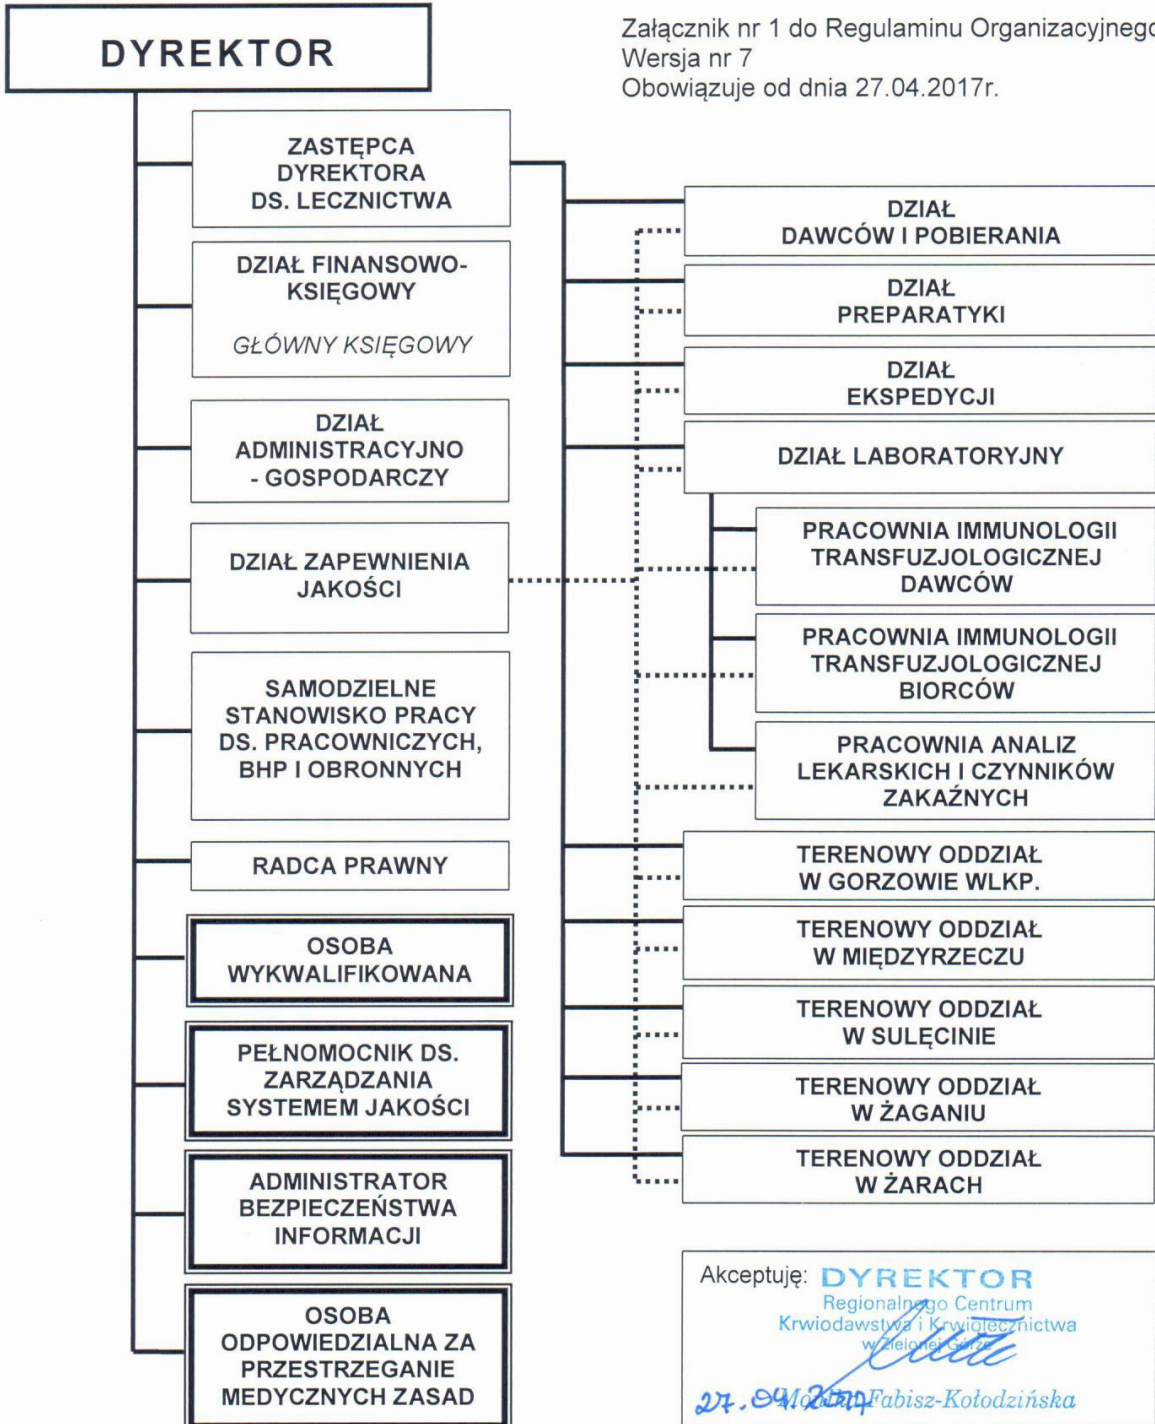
DYREKTOR

Załącznik nr 1 do Regulaminu Organizacyjnego
Wersja nr 7
Obowiązuje od dnia 27.04.2017r.

ZASTĘPCA DYREKTORA DS. LECZNICTWA

DZIAŁ FINANSOWO-KSIĘGOWY

GŁÓWNY KSIĘGOWY

DZIAŁ ADMINISTRACYJNO - GOSPODARCZY

DZIAŁ ZAPEWNIENIA JAKOŚCI

SAMODZIELNE STANOWISKO PRACY DS. PRACOWNICZYCH, BHP I OBRONNYCH

RADCA PRAWNY

OSOBA WYKWALIFIKOWANA

PEŁNOMOCNIK DS. ZARZĄDZANIA SYSTEMEM JAKOŚCI

ADMINISTRATOR BEZPIECZEŃSTWA INFORMACJI

OSOBA ODPOWIEDZIALNA ZA PRZESTRZEGANIE MEDYCZNYCH ZASAD

DZIAŁ DAWCÓW I POBIERANIA

DZIAŁ PREPARATYKI

DZIAŁ EKSPEDYCJI

DZIAŁ LABORATORYJNY

PRACOWNIA IMMUNOLOGII TRANSFUZJOLOGICZNEJ DAWCÓW

PRACOWNIA IMMUNOLOGII TRANSFUZJOLOGICZNEJ BIORCÓW

PRACOWNIA ANALIZ LEKARSKICH I CZYNNIKÓW ZAKAŹNYCH

TERENOWY ODDZIAŁ W GORZOWIE WLKP.

TERENOWY ODDZIAŁ W MIĘDZYRZECZU

TERENOWY ODDZIAŁ W SULĘCINIE

TERENOWY ODDZIAŁ W ŻAGANIU

TERENOWY ODDZIAŁ W ŻARACH

Akceptuję: DYREKTOR
Regionalnego Centrum Krwiodawstwa i Krwiolecznictwa w Zielonej Górze
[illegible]
27.04.2017 Monika Fabisz-Kołodzińska